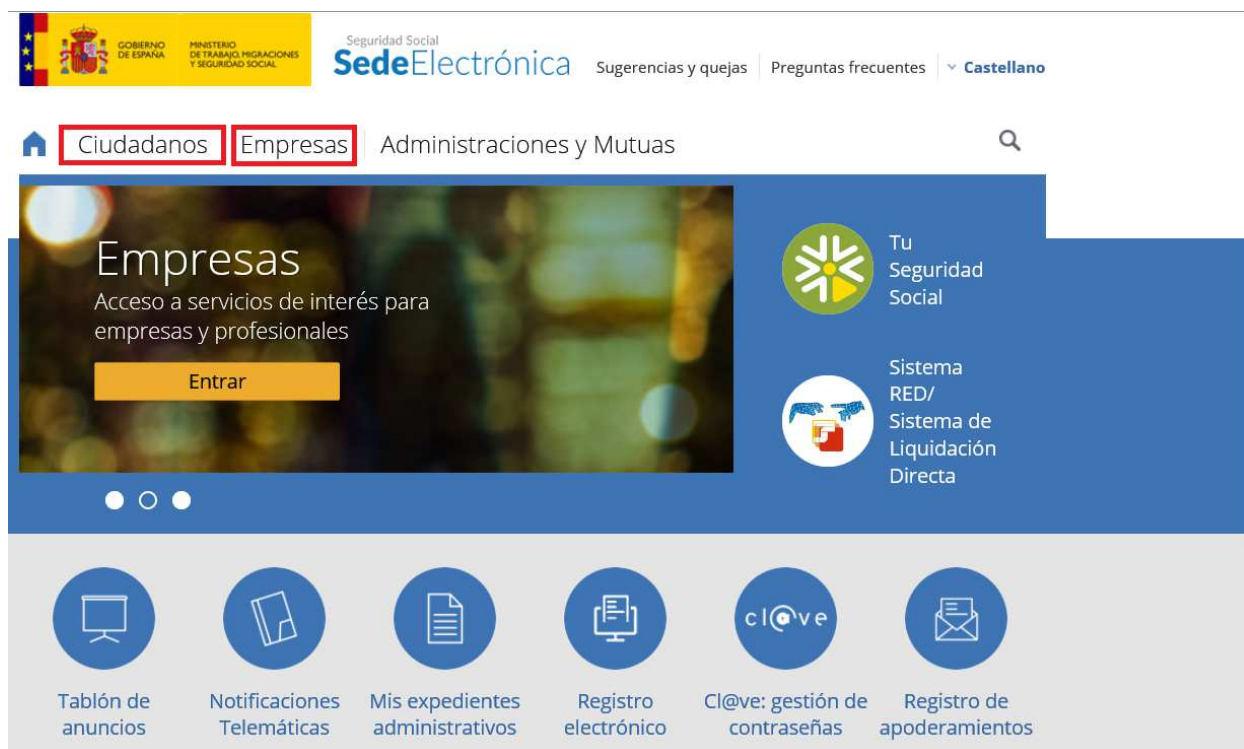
GOBIERNO DE ESPAÑA MINISTERIO DE TRABAJO, MIGRACIONES Y SEGURIDAD SOCIAL

Seguridad Social SedeElectrónica Sugerencias y quejas Preguntas frecuentes Castellano

Ciudadanos Empresas Administraciones y Mutuas

Empresas
Acceso a servicios de interés para empresas y profesionales
Entrar

Tu Seguridad Social

Sistema RED/ Sistema de Liquidación Directa

cl@ve

Tablón de anuncios
Notificaciones Telemáticas
Mis expedientes administrativos
Registro electrónico
Cl@ve: gestión de contraseñas
Registro de apoderamientos